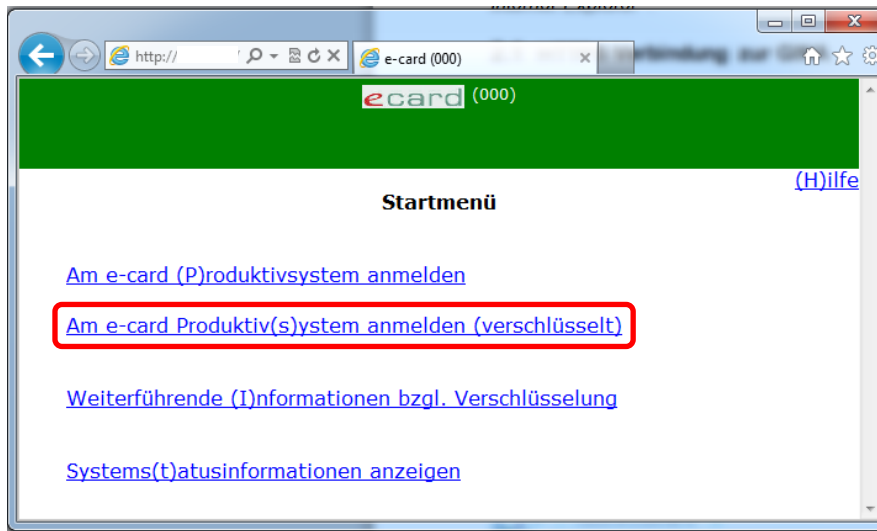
http://

e-card (000)

ecard (000)

(H)ilfe

Startmenü

Am e-card (P)roduktivsystem anmelden

Am e-card Produktiv(s)ystem anmelden (verschlüsselt)

Weiterführende (I)nformationen bzgl. Verschlüsselung

Systems(t)atusinformationen anzeigen